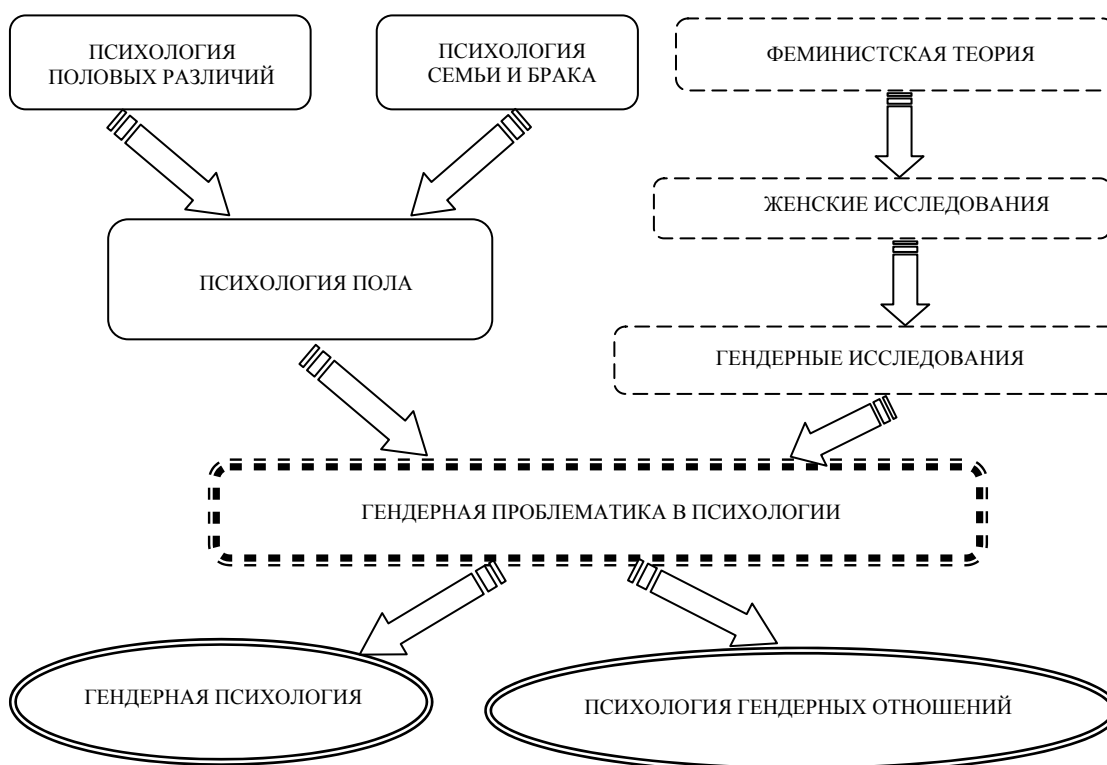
ПСИХОЛОГИЯ ПОЛОВЫХ РАЗЛИЧИЙ

ПСИХОЛОГИЯ СЕМЬИ И БРАКА

ФЕМИНИСТСКАЯ ТЕОРИЯ

ЖЕНСКИЕ ИССЛЕДОВАНИЯ

ПСИХОЛОГИЯ ПОЛА

ГЕНДЕРНЫЕ ИССЛЕДОВАНИЯ

ГЕНДЕРНАЯ ПРОБЛЕМАТИКА В ПСИХОЛОГИИ

ГЕНДЕРНАЯ ПСИХОЛОГИЯ

ПСИХОЛОГИЯ ГЕНДЕРНЫХ ОТНОШЕНИЙ